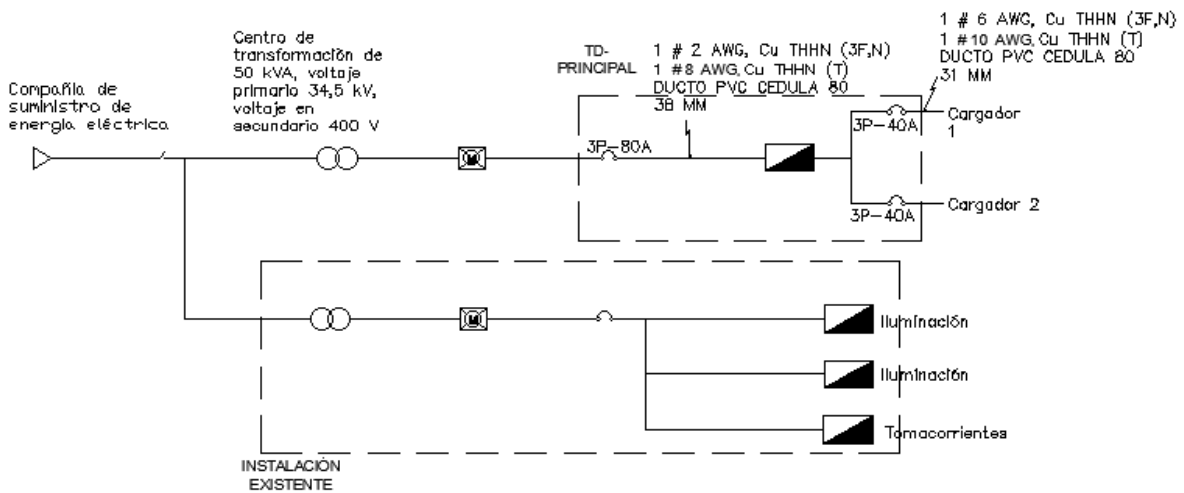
Compañía de suministro de energía eléctrica

Centro de transformación de 50 kVA, voltaje primario 34,5 kV, voltaje en secundario 400 V

TD-PRINCIPAL

1 # 2 AWG, Cu THHN (3F,N)
1 #8 AWG, Cu THHN (T)
DUCTO PVC CEDULA 80
38 MM

1 # 6 AWG, Cu THHN (3F,N)
1 #10 AWG, Cu THHN (T)
DUCTO PVC CEDULA 80
31 MM

3P–80A

3P–40A

Cargador 1

3P–40A

Cargador 2

Iluminación

Iluminación

Tomacorrientes

INSTALACIÓN EXISTENTE